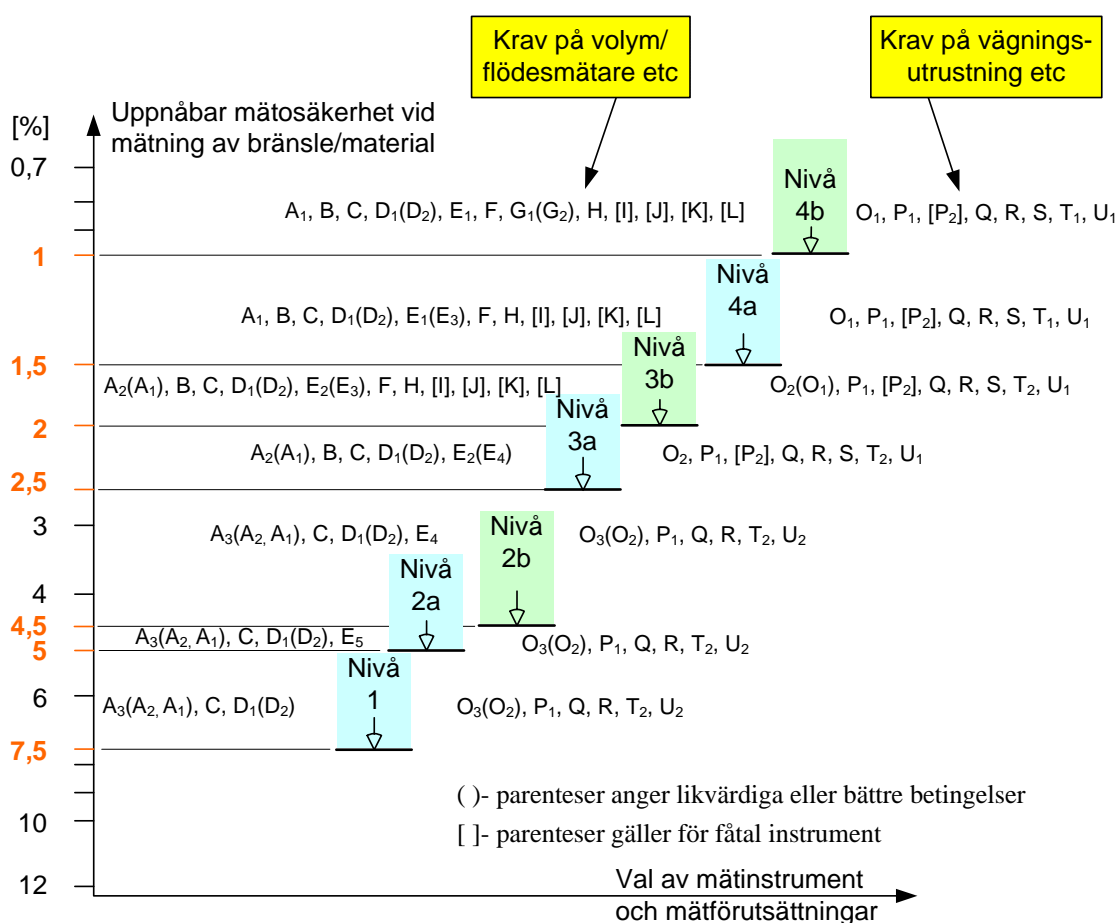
Krav på volym/ flödesmätare etc

Krav på vägnings- utrustning etc

[%]

Uppnåbar mätosäkerhet vid mätning av bränsle/material

0,7

$A_1$, B, C, $D_1(D_2)$, $E_1$, F, $G_1(G_2)$, H, [I], [J], [K], [L]

Nivå 4b

$O_1$, $P_1$, $[P_2]$, Q, R, S, $T_1$, $U_1$

1

Nivå 4a

$A_1$, B, C, $D_1(D_2)$, $E_1(E_3)$, F, H, [I], [J], [K], [L]

$O_1$, $P_1$, $[P_2]$, Q, R, S, $T_1$, $U_1$

Nivå 3b

1,5

$A_2(A_1)$, B, C, $D_1(D_2)$, $E_2(E_3)$, F, H, [I], [J], [K], [L]

$O_2(O_1)$, $P_1$, $[P_2]$, Q, R, S, $T_2$, $U_1$

Nivå 3a

2

$A_2(A_1)$, B, C, $D_1(D_2)$, $E_2(E_4)$

$O_2$, $P_1$, $[P_2]$, Q, R, S, $T_2$, $U_1$

2,5

3

$A_3(A_2, A_1)$, C, $D_1(D_2)$, $E_4$

Nivå 2b

$O_3(O_2)$, $P_1$, Q, R, $T_2$, $U_2$

Nivå 2a

4

4,5

$A_3(A_2, A_1)$, C, $D_1(D_2)$, $E_5$

$O_3(O_2)$, $P_1$, Q, R, $T_2$, $U_2$

5

Nivå 1

6

$A_3(A_2, A_1)$, C, $D_1(D_2)$

$O_3(O_2)$, $P_1$, Q, R, $T_2$, $U_2$

7,5

( )- parenteser anger likvärdiga eller bättre betingelser

[ ]- parenteser gäller för fåtal instrument

10

12

Val av mätinstrument och mätförutsättningar